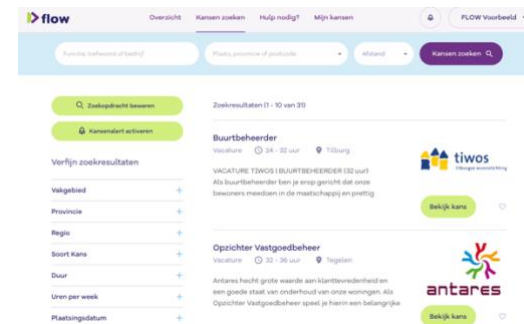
flow

Overzicht Kansen zoeken Hulp nodig? Mijn kansen

FLOW Voorbeeld

Functie, trefwoord of bedrijf

Plaats, provincie of postcode

Afstand

Kansen zoeken

Zoekopdracht bewaren

Kansenalert activeren

Verfijn zoekresultaten

Vakgebied +

Provincie +

Regio +

Soort Kans +

Duur +

Uren per week +

Plaatsingsdatum +

Zoekresultaten (1 - 10 van 31)

Buurtbeheerder

Vacature 24 - 32 uur Tilburg

VACATURE TIWOS | BUURTBEHEERDER (32 uur) Als buurtbeheerder ben je erop gericht dat onze bewoners meedoen in de maatschappij en prettig

tiwos

Tilburgse woonstichting

Bekijk kans

Opzichter Vastgoedbeheer

Vacature 32 - 36 uur Tegelen

Antares hecht grote waarde aan klanttevredenheid en een goede staat van onderhoud van onze woningen. Als Opzichter Vastgoedbeheer speel je hierin een belangrijke

antares

Bekijk kans